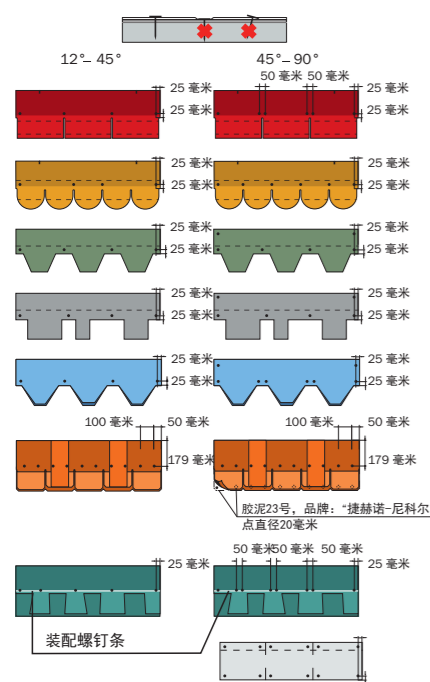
12°– 45°

45°– 90°

25 毫米
25 毫米

50 毫米 50 毫米
25 毫米
25 毫米

25 毫米
25 毫米

25 毫米
25 毫米

25 毫米
25 毫米

25 毫米
25 毫米

25 毫米
25 毫米

25 毫米
25 毫米

25 毫米
25 毫米

25 毫米
25 毫米

100 毫米
50 毫米
179 毫米

100 毫米
50 毫米
179 毫米

胶泥23号，品牌："捷赫诺-尼科尔
点直径20毫米

25 毫米

50 毫米 50 毫米 50 毫米
25 毫米

装配螺钉条